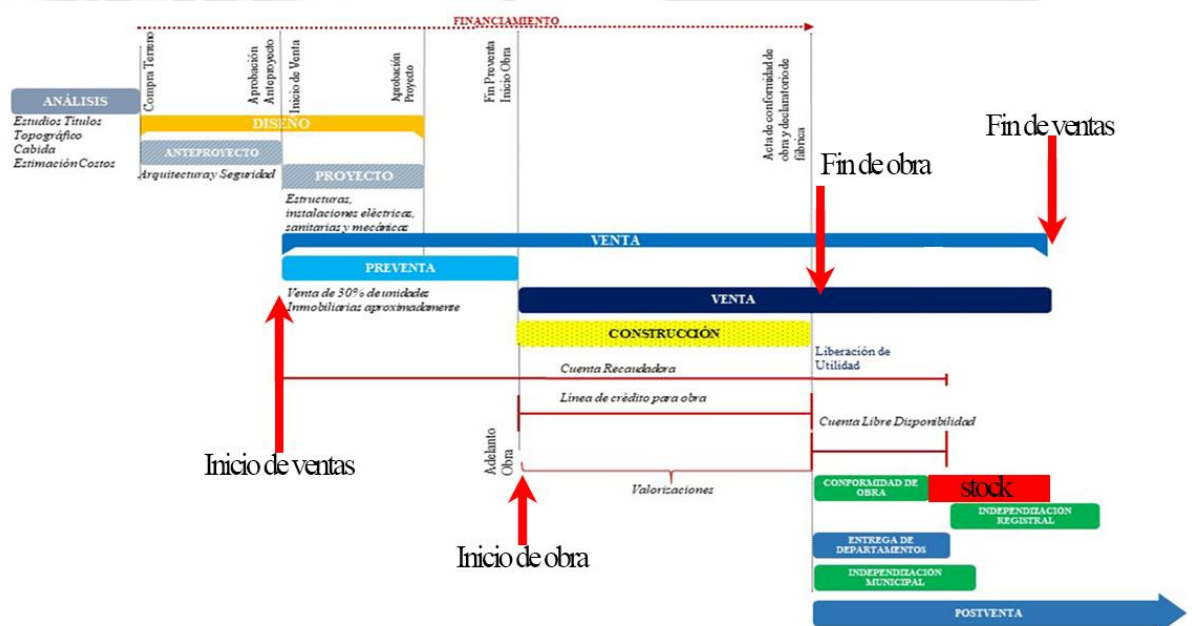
FINANCIAMIENTO

Compra Terreno

Aprobación Anteproyecto

Inicio de Venta

Aprobación Proyecto

Fin Preventa Inicio Obra

Acta de conformidad de obra y declaratoria de fábrica

ANÁLISIS

Estudios Títulos
Topográfico
Cabida
Estimación Costos

DISEÑO

ANTEPROYECTO

Arquitectura y Seguridad

PROYECTO

Estructuras, instalaciones eléctricas, sanitarias y mecánicas

Fin de ventas

Fin de obra

VENTA

PREVENTA

Venta de 30% de unidades Inmobiliarias aproximadamente

VENTA

CONSTRUCCIÓN

Liberación de Utilidad

Cuenta Recaudadora

Línea de crédito para obra

Cuenta Libre Disponibilidad

Inicio de ventas

Adelanto Obra

Valorizaciones

CONFORMIDAD DE OBRA

stock

INDEPENDIZACIÓN REGISTRAL

ENTREGA DE DEPARTAMENTOS

Inicio de obra

INDEPENDIZACIÓN MUNICIPAL

POSTVENTA